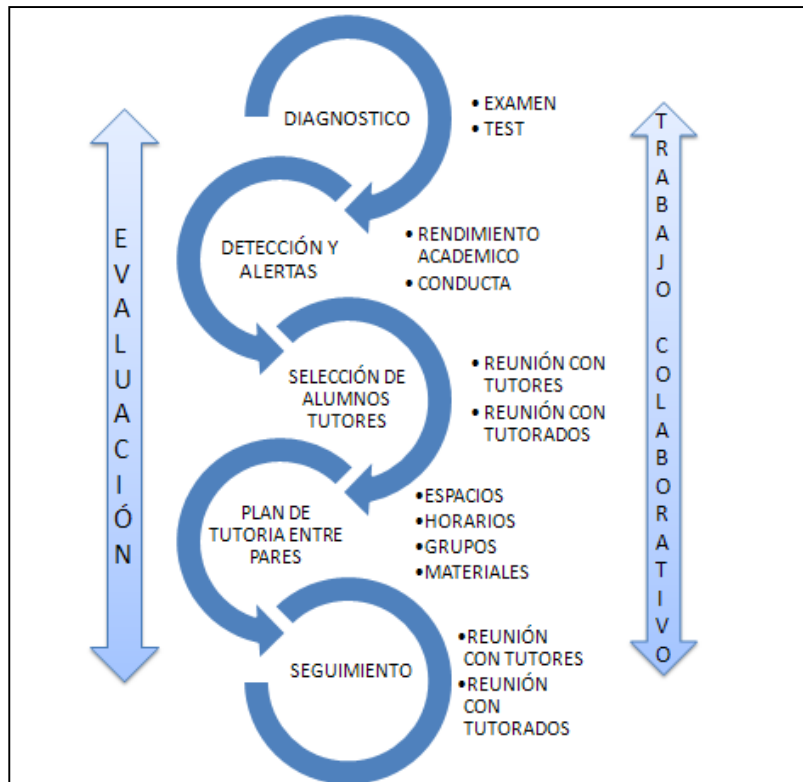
EVALUACIÓN

DIAGNOSTICO

• EXAMEN
• TEST

DETECCIÓN Y ALERTAS

• RENDIMIENTO ACADEMICO
• CONDUCTA

SELECCIÓN DE ALUMNOS TUTORES

• REUNIÓN CON TUTORES
• REUNIÓN CON TUTORADOS

PLAN DE TUTORIA ENTRE PARES

•ESPACIOS
•HORARIOS
•GRUPOS
•MATERIALES

SEGUIMIENTO

•REUNIÓN CON TUTORES
•REUNIÓN CON TUTORADOS

TRABAJO COLABORATIVO